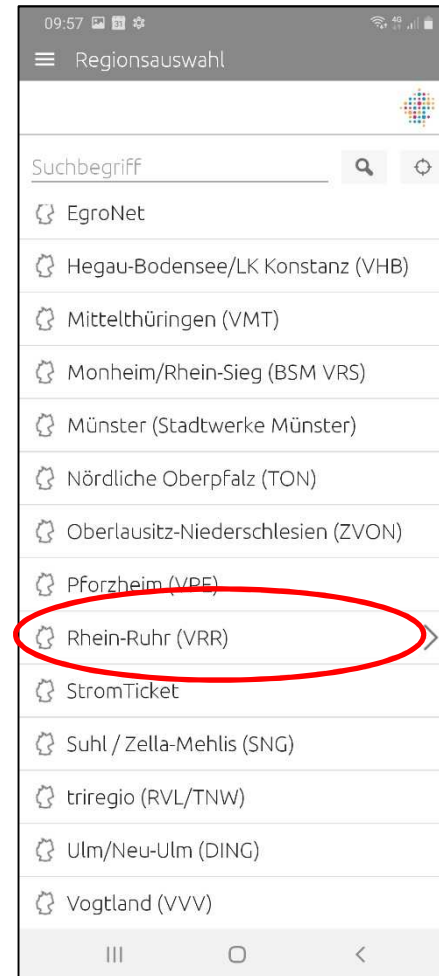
09:57

Regionsauswahl

Suchbegriff

EgroNet

Hegau-Bodensee/LK Konstanz (VHB)

Mittelthüringen (VMT)

Monheim/Rhein-Sieg (BSM VRS)

Münster (Stadtwerke Münster)

Nördliche Oberpfalz (TON)

Oberlausitz-Niederschlesien (ZVON)

Pforzheim (VPE)

Rhein-Ruhr (VRR)

StromTicket

Suhl / Zella-Mehlis (SNG)

triregio (RVL/TNW)

Ulm/Neu-Ulm (DING)

Vogtland (VVV)